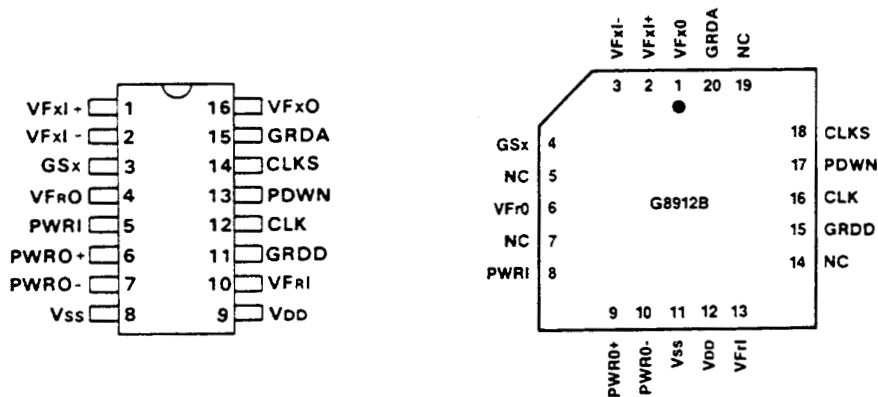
VFxI + 1
VFxI - 2
GSx 3
VFRO 4
PWRI 5
PWRO+ 6
PWRO- 7
VSS 8
16 VFxO
15 GRDA
14 CLKS
13 PDWN
12 CLK
11 GRDD
10 VFRI
9 VDD

VFxI- VFxI+ VFx0 GRDA NC
3 2 1 20 19
GSx 4
NC 5
VFr0 6
NC 7
PWRI 8
G8912B
18 CLKS
17 PDWN
16 CLK
15 GRDD
14 NC
9 10 11 12 13
PWR0+ PWR0- Vss VDD VFrI